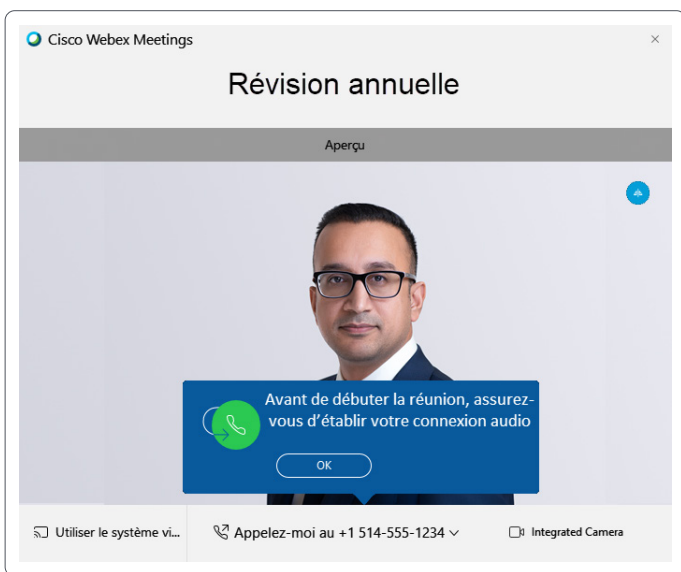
Cisco Webex Meetings

×

Révision annuelle

Aperçu

Avant de débuter la réunion, assurez-vous d'établir votre connexion audio

OK

Utiliser le système vi...

Appelez-moi au +1 514-555-1234

Integrated Camera